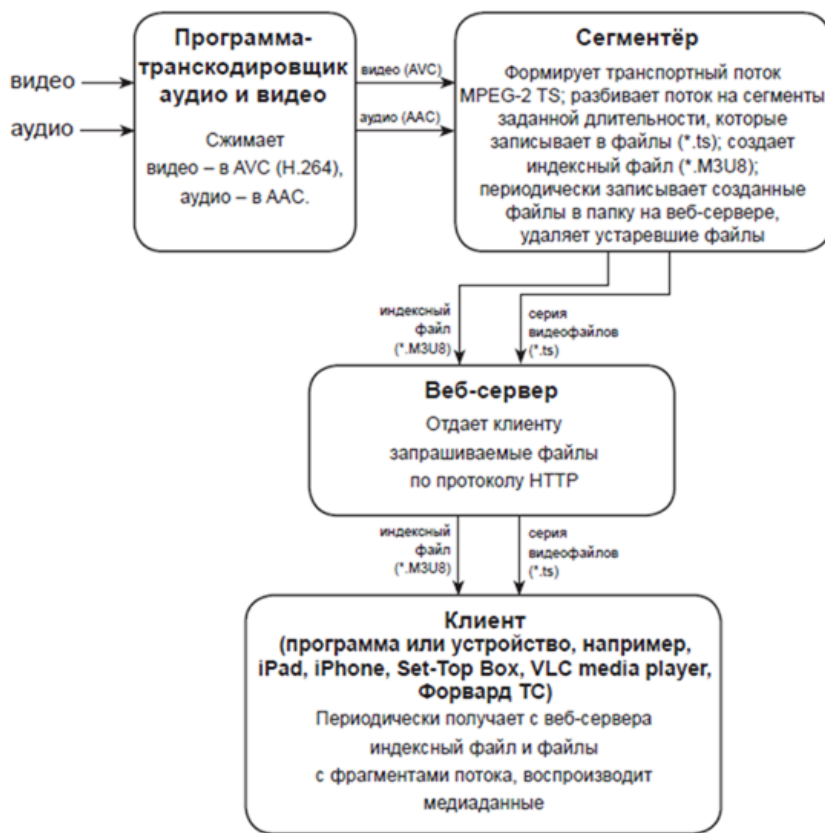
видео

аудио

Программа-транскодировщик аудио и видео

Сжимает видео – в AVC (H.264), аудио – в AAC.

видео (AVC)

аудио (AAC)

Сегментёр

Формирует транспортный поток MPEG-2 TS; разбивает поток на сегменты заданной длительности, которые записывает в файлы (*.ts); создает индексный файл (*.M3U8); периодически записывает созданные файлы в папку на веб-сервере, удаляет устаревшие файлы

индексный файл (*.M3U8)

серия видеофайлов (*.ts)

Веб-сервер

Отдает клиенту запрашиваемые файлы по протоколу HTTP

индексный файл (*.M3U8)

серия видеофайлов (*.ts)

Клиент (программа или устройство, например, iPad, iPhone, Set-Top Box, VLC media player, Форвард ТС)

Периодически получает с веб-сервера индексный файл и файлы с фрагментами потока, воспроизводит медиаданные